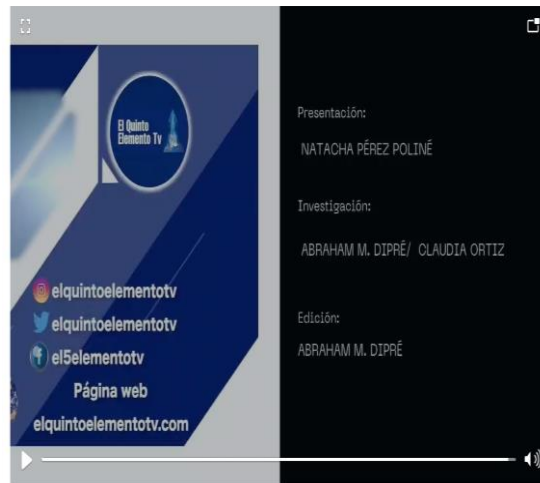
El Quinto Elemento Tv

elquintoelementotv
elquintoelementotv
el5elementotv
Página web
elquintoelementotv.com

Presentación:
NATACHA PÉREZ POLINÉ

Investigación:
ABRAHAM M. DIPPÉ/ CLAUDIA ORTIZ

Edición:
ABRAHAM M. DIPPÉ